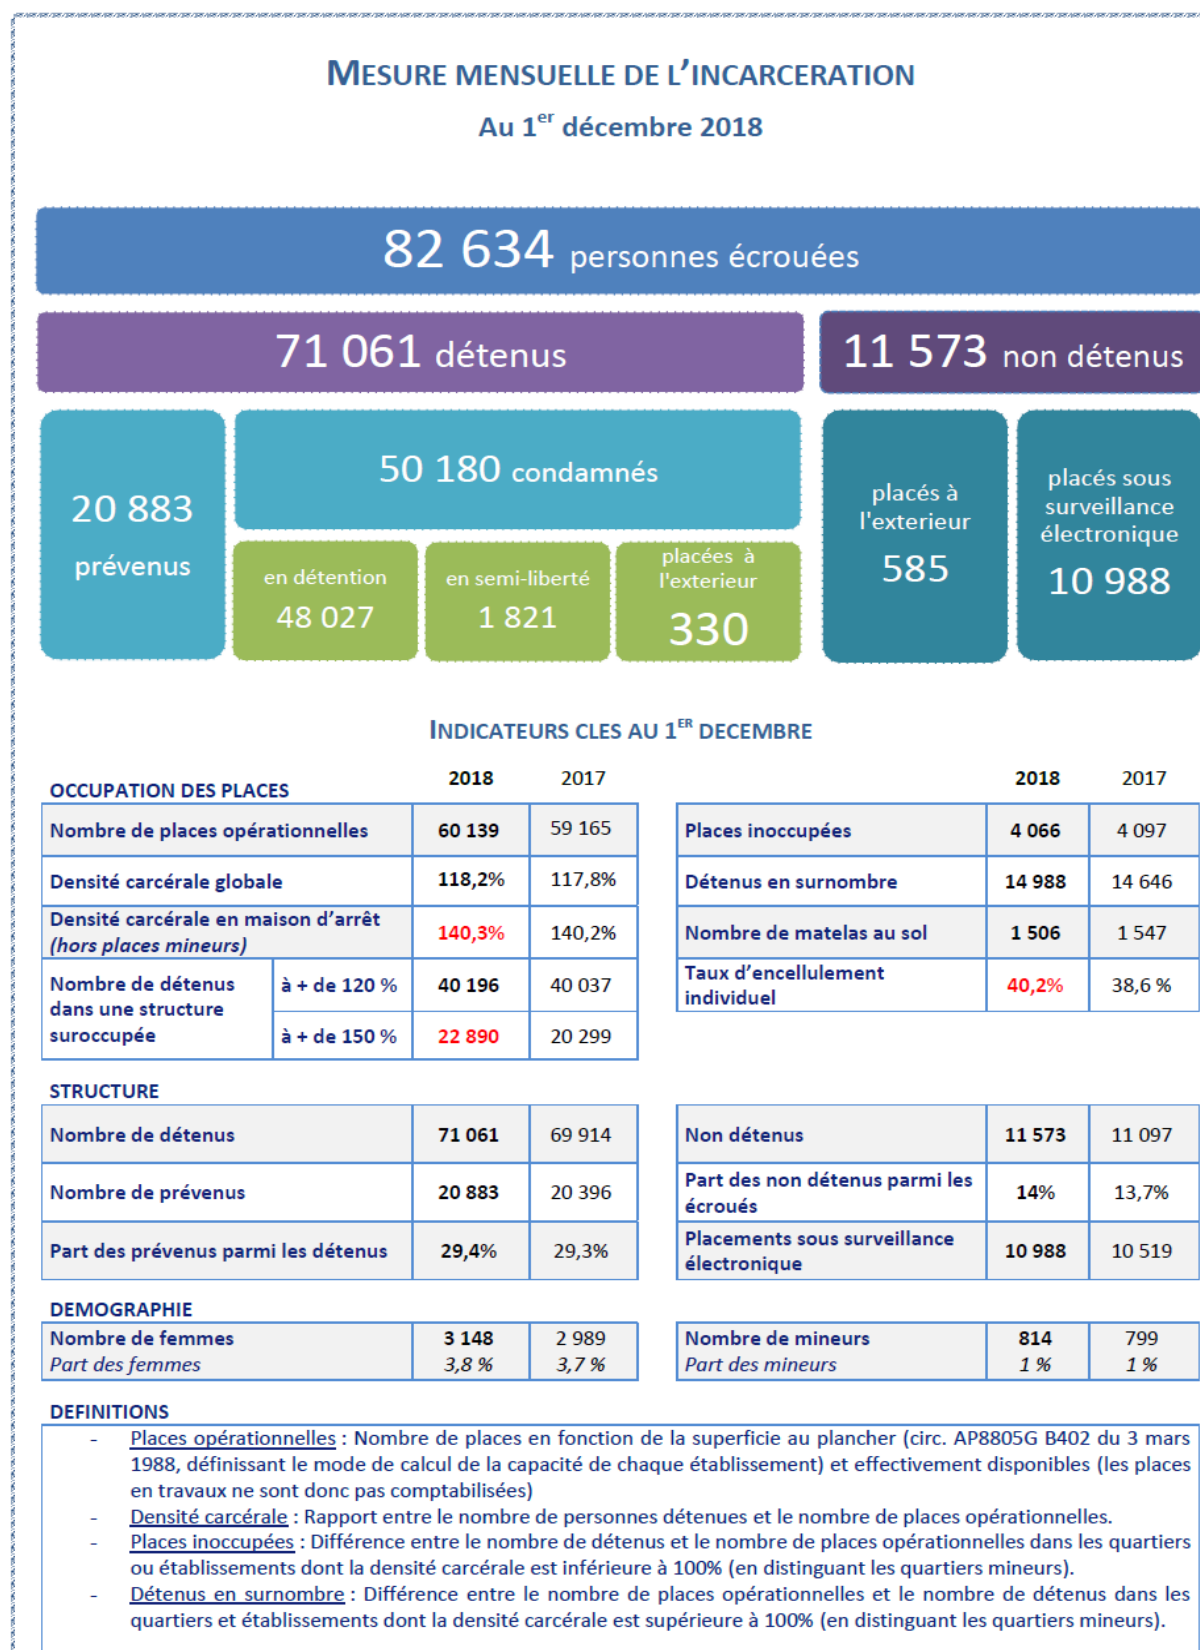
MESURE MENSUELLE DE L'INCARCERATION

Au 1$^{er}$ décembre 2018

82 634 personnes écrouées

71 061 détenus

11 573 non détenus

20 883 prévenus

50 180 condamnés

en détention 48 027

en semi-liberté 1 821

placées à l'exterieur 330

placés à l'exterieur 585

placés sous surveillance électronique 10 988

INDICATEURS CLES AU 1$^{ER}$ DECEMBRE

OCCUPATION DES PLACES

| | | 2018 | 2017 |
|---|---|---|---|
| Nombre de places opérationnelles | | 60 139 | 59 165 |
| Densité carcérale globale | | 118,2% | 117,8% |
| Densité carcérale en maison d'arrêt (hors places mineurs) | | 140,3% | 140,2% |
| Nombre de détenus dans une structure suroccupée | à + de 120 % | 40 196 | 40 037 |
| | à + de 150 % | 22 890 | 20 299 |

| | 2018 | 2017 |
|---|---|---|
| Places inoccupées | 4 066 | 4 097 |
| Détenus en surnombre | 14 988 | 14 646 |
| Nombre de matelas au sol | 1 506 | 1 547 |
| Taux d'encellulement individuel | 40,2% | 38,6 % |

STRUCTURE

| | | |
|---|---|---|
| Nombre de détenus | 71 061 | 69 914 |
| Nombre de prévenus | 20 883 | 20 396 |
| Part des prévenus parmi les détenus | 29,4% | 29,3% |

| | | |
|---|---|---|
| Non détenus | 11 573 | 11 097 |
| Part des non détenus parmi les écroués | 14% | 13,7% |
| Placements sous surveillance électronique | 10 988 | 10 519 |

DEMOGRAPHIE

| | | |
|---|---|---|
| Nombre de femmes<br>Part des femmes | 3 148<br>3,8 % | 2 989<br>3,7 % |

| | | |
|---|---|---|
| Nombre de mineurs<br>Part des mineurs | 814<br>1 % | 799<br>1 % |

DEFINITIONS

- Places opérationnelles : Nombre de places en fonction de la superficie au plancher (circ. AP8805G B402 du 3 mars 1988, définissant le mode de calcul de la capacité de chaque établissement) et effectivement disponibles (les places en travaux ne sont donc pas comptabilisées)
- Densité carcérale : Rapport entre le nombre de personnes détenues et le nombre de places opérationnelles.
- Places inoccupées : Différence entre le nombre de détenus et le nombre de places opérationnelles dans les quartiers ou établissements dont la densité carcérale est inférieure à 100% (en distinguant les quartiers mineurs).
- Détenus en surnombre : Différence entre le nombre de places opérationnelles et le nombre de détenus dans les quartiers et établissements dont la densité carcérale est supérieure à 100% (en distinguant les quartiers mineurs).